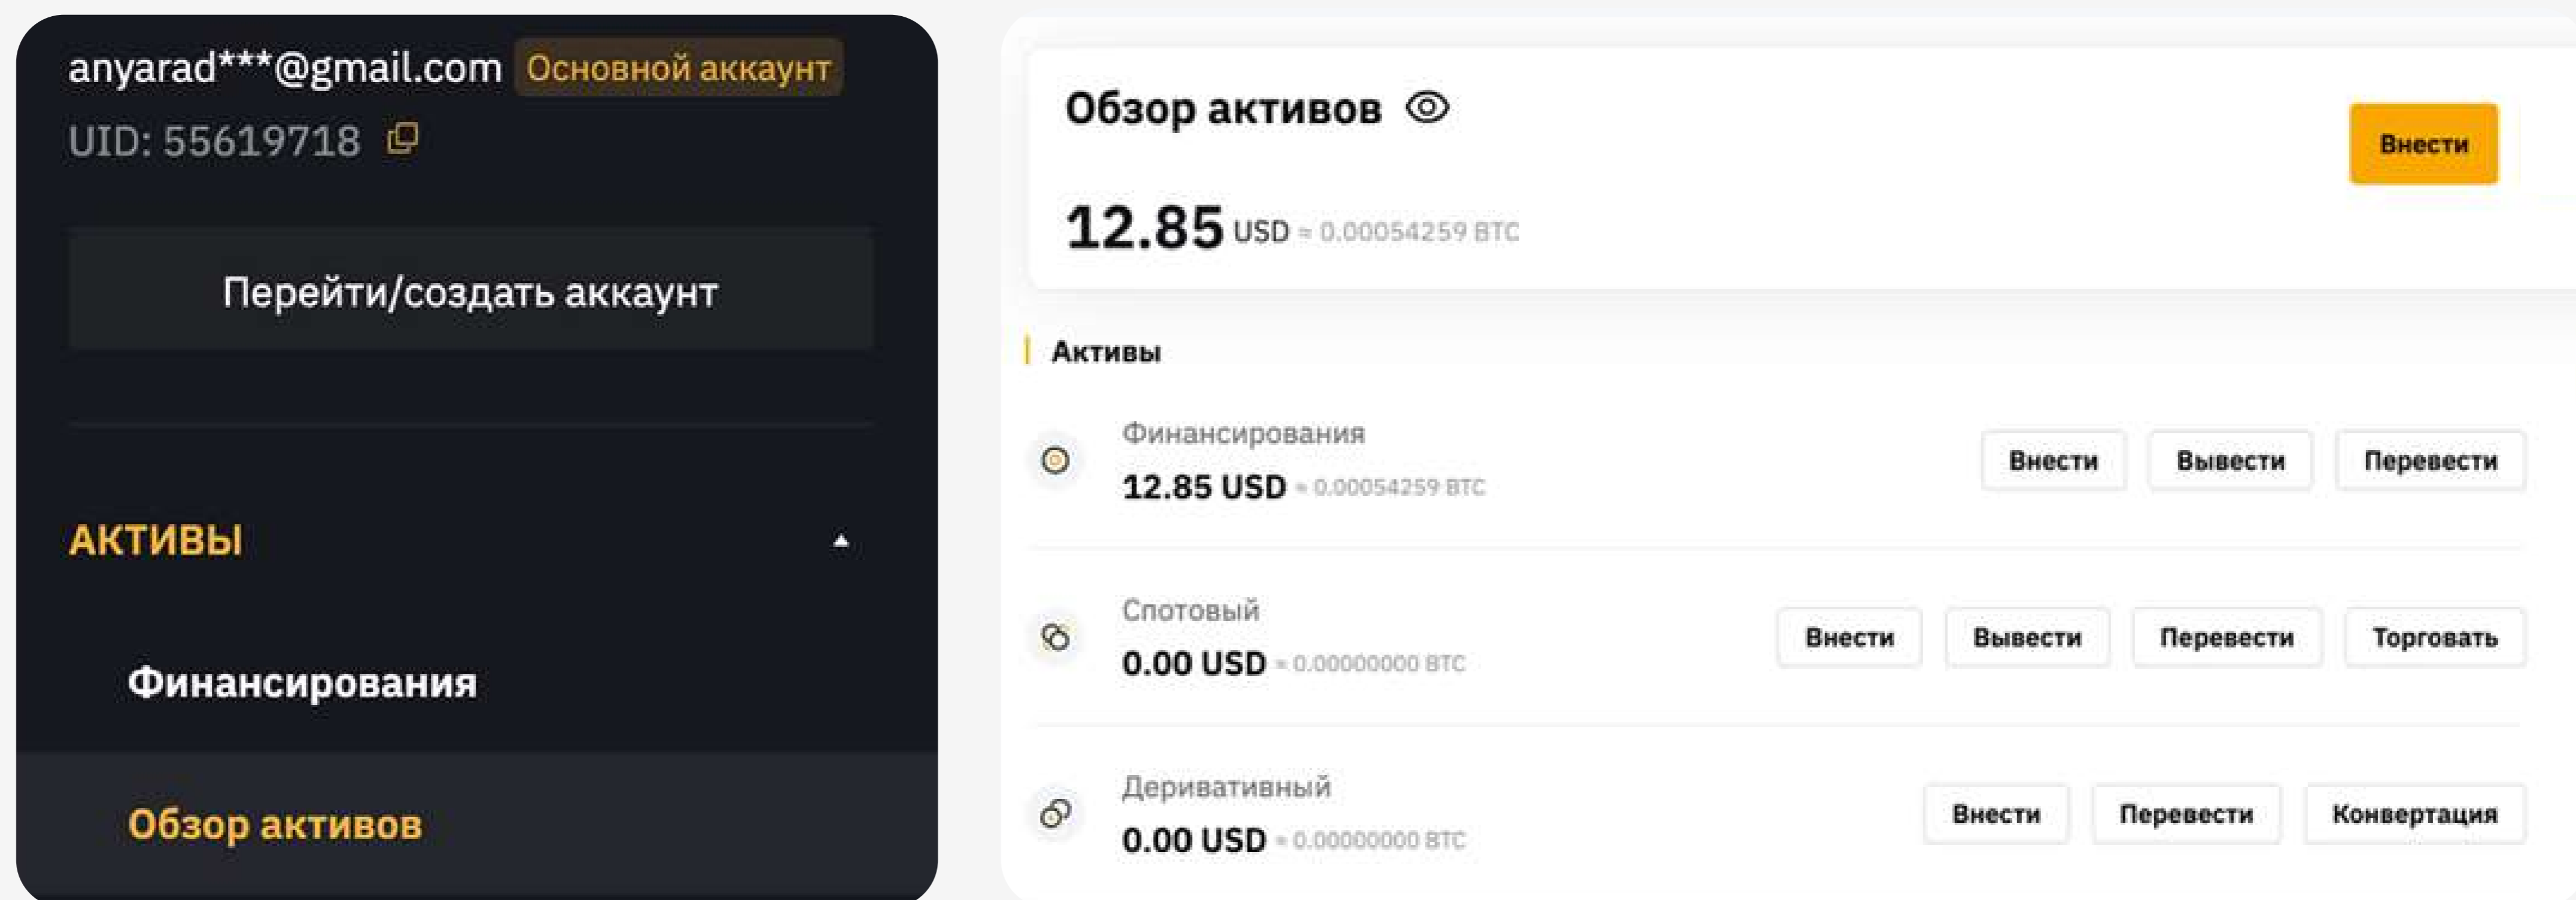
anyarad***@gmail.com Основной аккаунт
UID: 55619718

Перейти/создать аккаунт

АКТИВЫ

Финансирования

Обзор активов

Обзор активов

Внести

12.85 USD ≈ 0.00054259 BTC

Активы

Финансирования
12.85 USD ≈ 0.00054259 BTC
Внести Вывести Перевести

Спотовый
0.00 USD ≈ 0.00000000 BTC
Внести Вывести Перевести Торговать

Деривативный
0.00 USD ≈ 0.00000000 BTC
Внести Перевести Конвертация